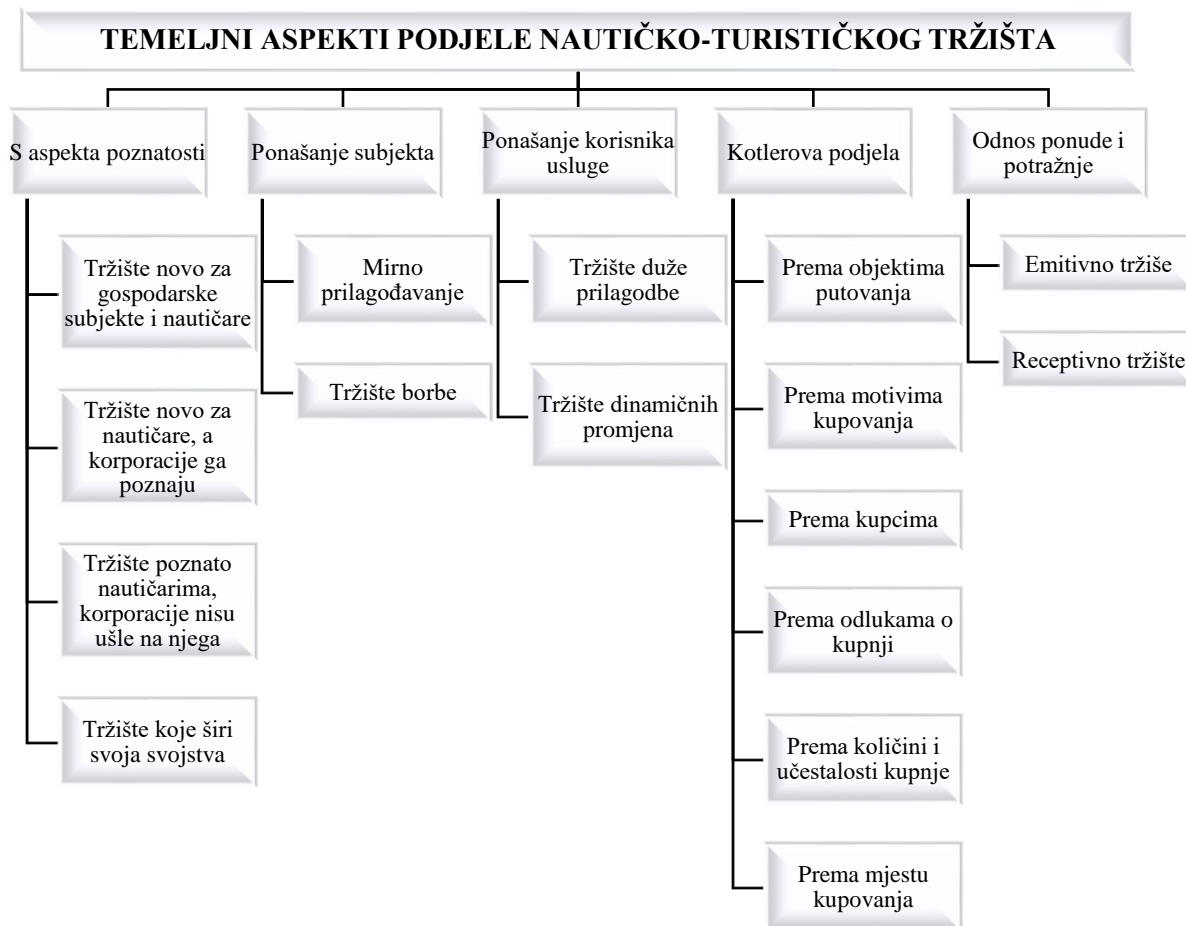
TEMELJNI ASPEKTI PODJELE NAUTIČKO-TURISTIČKOG TRŽIŠTA

S aspekta poznatosti

Tržište novo za gospodarske subjekte i nautičare

Tržište novo za nautičare, a korporacije ga poznaju

Tržište poznato nautičarima, korporacije nisu ušle na njega

Tržište koje širi svoja svojstva

Ponašanje subjekta

Mirno prilagođavanje

Tržište borbe

Ponašanje korisnika usluge

Tržište duže prilagodbe

Tržište dinamičnih promjena

Kotlerova podjela

Prema objektima putovanja

Prema motivima kupovanja

Prema kupcima

Prema odlukama o kupnji

Prema količini i učestalosti kupnje

Prema mjestu kupovanja

Odnos ponude i potražnje

Emitivno tržiše

Receptivno tržište